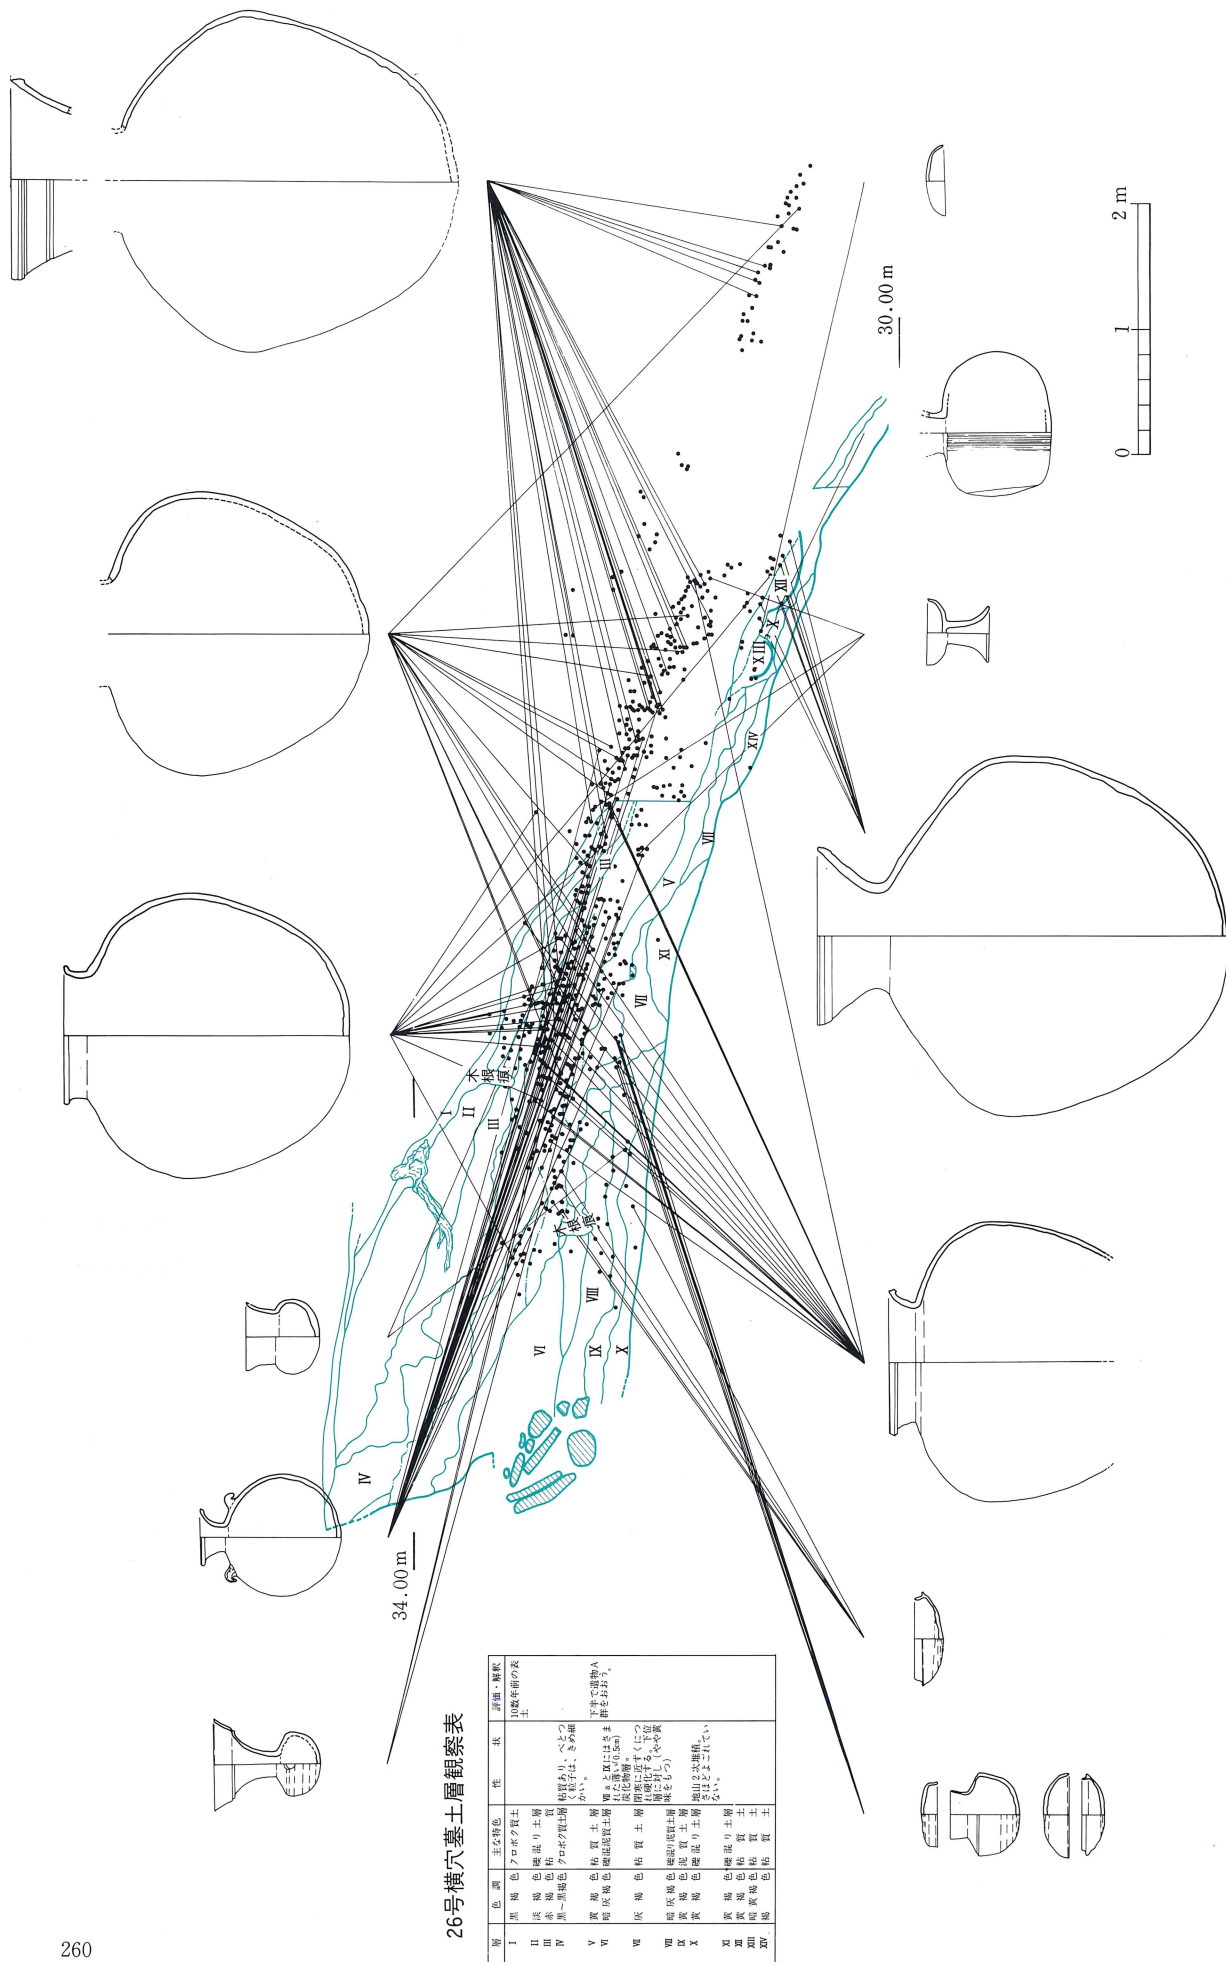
26号横穴墓土層観察表

| 層 | 色調 | 主な特色 | 性状 | 評価・解釈 |
|---|---|---|---|---|
| I | 黒褐色 | フロボク質土 | | 10数年前の表土 |
| II | 淡褐色 | 礫混り土層 | | |
| III | 赤褐色 | 粘質 | | |
| IV | 黒〜黒褐色 | クロボク質土層 | 粘質あり、べとつく粒子は、きめ細かい。 | |
| V | 黄褐色 | 粘質土層 | | 下半で遺物A群をおおう。 |
| VI | 暗灰褐色 | 礫混泥質土層 | VIIaとIX層にはさまれた薄い(0.5cm)炭化物層。 | |
| VII | 灰褐色 | 粘質土層 | 閉塞に近づくにつれ硬化する。下位層に対し(やや黄味をおびる) | |
| VIII | 暗灰褐色 | 砂混り泥質土層 | | |
| IX | 黄褐色 | 泥質土層 | | |
| X | 黄褐色 | 礫混り土層 | 地山2次堆積。さほどよごれていない。 | |
| XI | 黄褐色 | 礫混り土層 | | |
| XII | 黄褐色 | 粘質土 | | |
| XIII | 暗黄褐色 | 粘質土 | | |
| XIV | 褐色 | 粘質土 | | |

34.00 m
30.00 m
0 1 2 m
I II III IV V VI VII VIII IX X XI XII XIII XIV
木根
木根
260